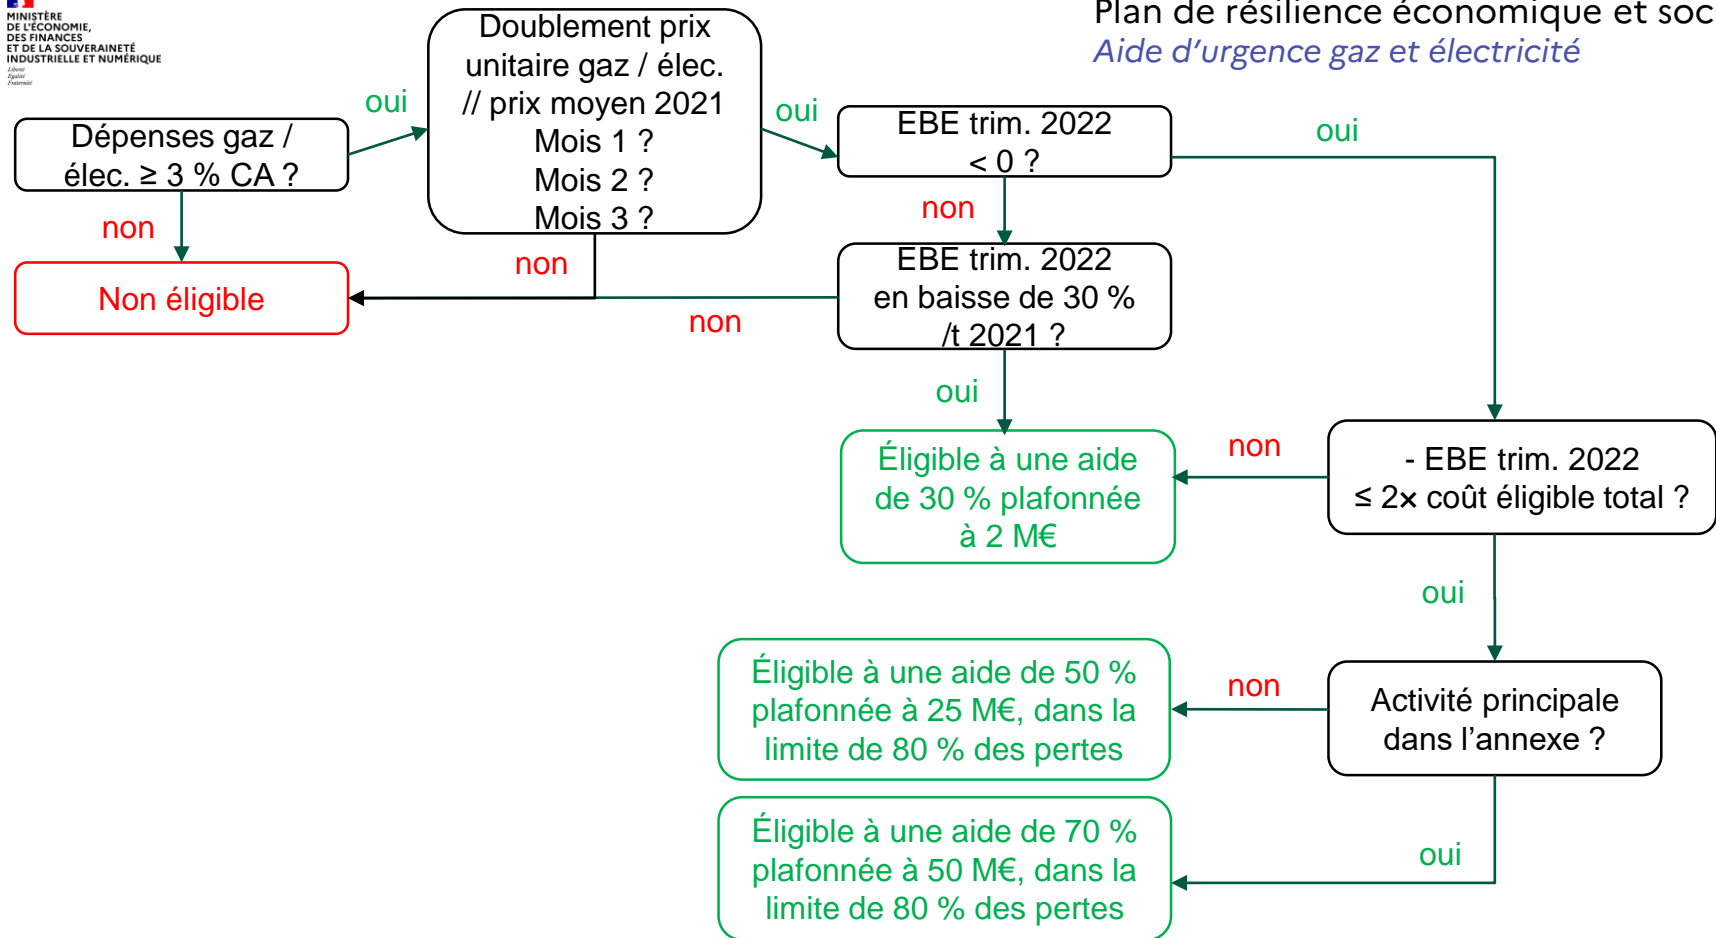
MINISTÈRE DE L'ÉCONOMIE, DES FINANCES ET DE LA SOUVERAINETÉ INDUSTRIELLE ET NUMÉRIQUE
Liberté Égalité Fraternité

Plan de résilience économique et soc
Aide d'urgence gaz et électricité

Dépenses gaz / élec. ≥ 3 % CA ?

oui

non

Non éligible

Doublement prix unitaire gaz / élec. // prix moyen 2021
Mois 1 ?
Mois 2 ?
Mois 3 ?

non

oui

EBE trim. 2022 < 0 ?

oui

non

EBE trim. 2022 en baisse de 30 % /t 2021 ?

non

oui

Éligible à une aide de 30 % plafonnée à 2 M€

non

- EBE trim. 2022 ≤ 2× coût éligible total ?

oui

Éligible à une aide de 50 % plafonnée à 25 M€, dans la limite de 80 % des pertes

non

Activité principale dans l'annexe ?

oui

Éligible à une aide de 70 % plafonnée à 50 M€, dans la limite de 80 % des pertes